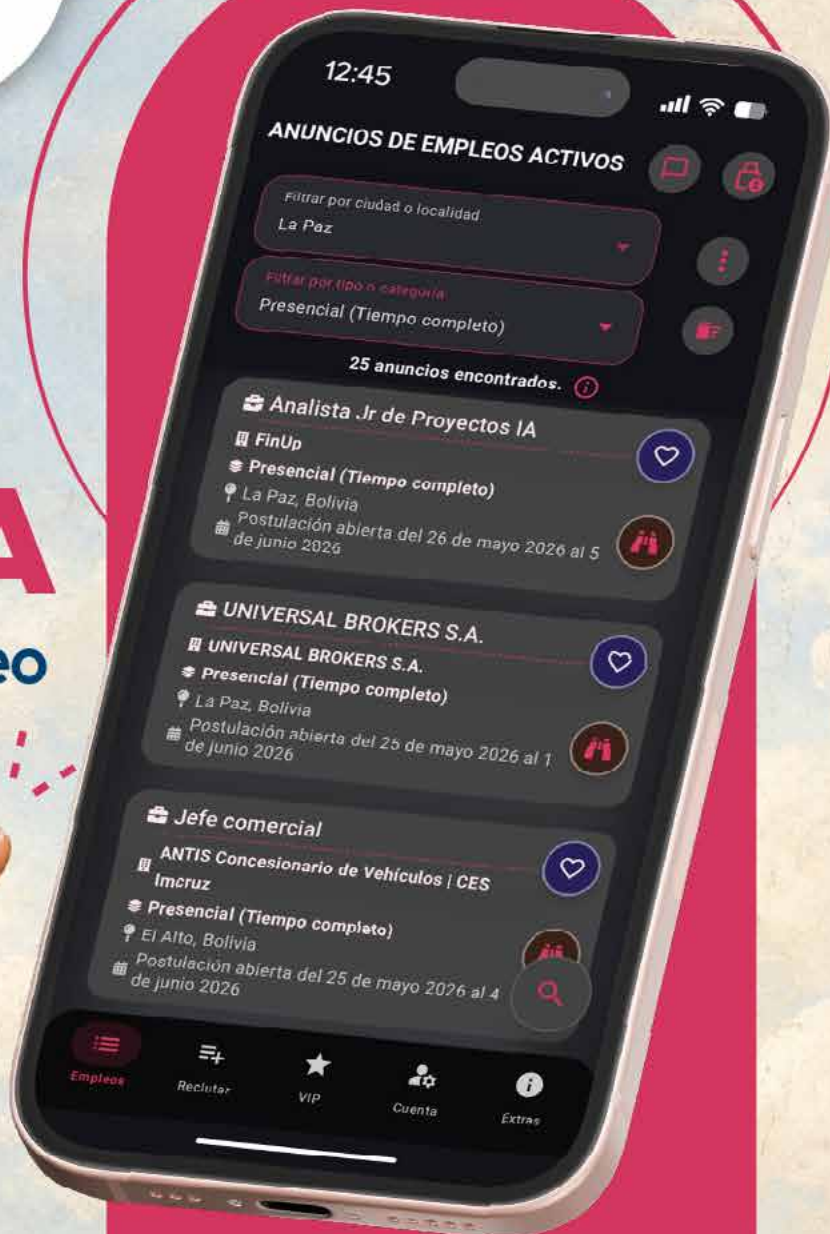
A
eo

12:45

ANUNCIOS DE EMPLEOS ACTIVOS

Filtrar por ciudad o localidad
La Paz

Filtrar por tipo o categoría
Presencial (Tiempo completo)

25 anuncios encontrados.

Analista Jr de Proyectos IA
FinUp
Presencial (Tiempo completo)
La Paz, Bolivia
Postulación abierta del 26 de mayo 2026 al 5 de junio 2026

UNIVERSAL BROKERS S.A.
UNIVERSAL BROKERS S.A.
Presencial (Tiempo completo)
La Paz, Bolivia
Postulación abierta del 25 de mayo 2026 al 1 de junio 2026

Jefe comercial
ANTIS Concesionario de Vehículos | CES Imcruz
Presencial (Tiempo completo)
El Alto, Bolivia
Postulación abierta del 25 de mayo 2026 al 4 de junio 2026

Empleos
Reclutar
VIP
Cuenta
Extras